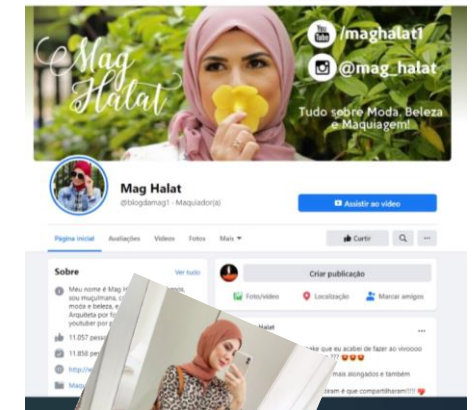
Mag Halat

You Tube /maghalat1

@mag_halat

Tudo sobre Moda, Beleza e Maquiagem!

Mag Halat

@blogdamag1 · Maquiador(a)

Assistir ao vídeo

Página inicial Avaliações Vídeos Fotos Mais

Curtir

Sobre

Ver tudo

Meu nome é Mag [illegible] sou muçulmana, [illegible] moda e beleza, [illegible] Arquiteta por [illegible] youtuber por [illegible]

11.057 pess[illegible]

11.858 pe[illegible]

Criar publicação

Foto/vídeo Localização Marcar amigos

Halat

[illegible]ke que eu acabei de fazer ao vivoooo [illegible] !!!

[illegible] mais alongados e também

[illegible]ram é que compartilharam!!!!